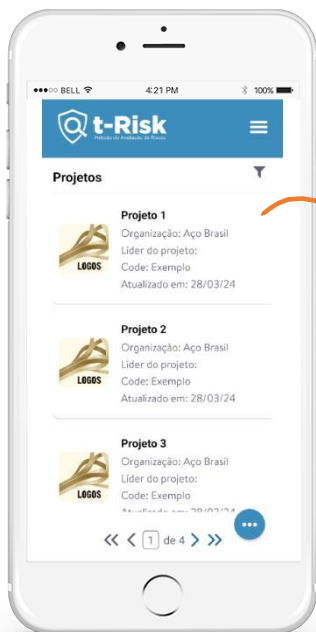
●●●○○ BELL 4:21 PM 100%

t-Risk
Método de Avaliação de Riscos

Projetos

LOGOS
Projeto 1
Organização: Aço Brasil
Líder do projeto:
Code: Exemplo
Atualizado em: 28/03/24

LOGOS
Projeto 2
Organização: Aço Brasil
Líder do projeto:
Code: Exemplo
Atualizado em: 28/03/24

LOGOS
Projeto 3
Organização: Aço Brasil
Líder do projeto:
Code: Exemplo
Atualizado em: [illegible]

« ‹ 1 de 4 › »